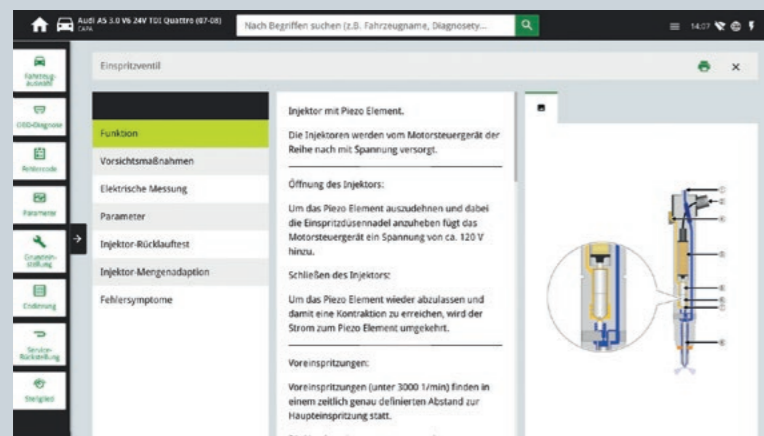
Audi A5 3.0 V6 24V TDI Quattro (07-08)
CAPA

Nach Begriffen suchen (z.B. Fahrzeugname, Diagnosety...

14:07

Fahrzeugauswahl
OBD-Diagnose
Fehlercode
Parameter
Grundeinstellung
Codierung
Service-Rückstellung
Steigbild

Einspritzventil

Funktion
Vorsichtsmaßnahmen
Elektrische Messung
Parameter
Injektor-Rücklauftest
Injektor-Mengenadaption
Fehlersymptome

Injektor mit Piezo Element.

Die Injektoren werden vom Motorsteuergerät der Reihe nach mit Spannung versorgt.

Öffnung des Injektors:

Um das Piezo Element auszudehnen und dabei die Einspritzdüsennadel anzuheben fügt das Motorsteuergerät ein Spannung von ca. 120 V hinzu.

Schließen des Injektors:

Um das Piezo Element wieder abzulassen und damit eine Kontraktion zu erreichen, wird der Strom zum Piezo Element umgekehrt.

Voreinspritzungen:

Voreinspritzungen (unter 3000 1/min) finden in einem zeitlich genau definierten Abstand zur Haupteinspritzung statt.

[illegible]